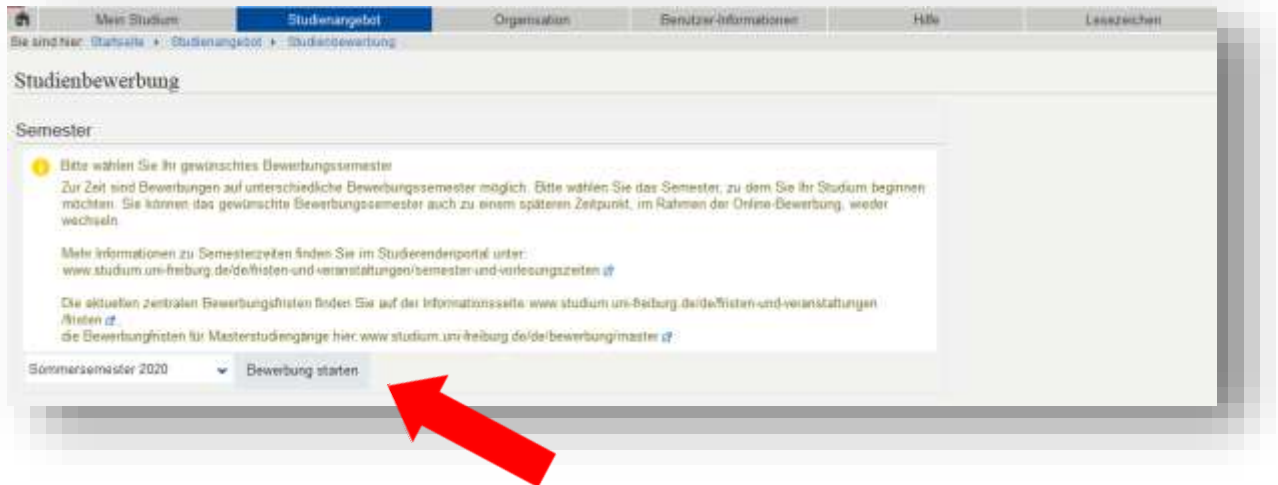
Mein Studium | Studienangebot | Organisation | Benutzer-Informationen | Hilfe | Lesezeichen

Sie sind hier: Startseite ▸ Studienangebot ▸ Studienbewerbung

Studienbewerbung

Semester

Bitte wählen Sie Ihr gewünschtes Bewerbungssemester

Zur Zeit sind Bewerbungen auf unterschiedliche Bewerbungssemester möglich. Bitte wählen Sie das Semester, zu dem Sie Ihr Studium beginnen möchten. Sie können das gewünschte Bewerbungssemester auch zu einem späteren Zeitpunkt, im Rahmen der Online-Bewerbung, wieder wechseln.

Mehr Informationen zu Semesterzeiten finden Sie im Studierendenportal unter: www.studium.uni-freiburg.de/de/fristen-und-veranstaltungen/semester-und-vorlesungszeiten

Die aktuellen zentralen Bewerbungsfristen finden Sie auf der Informationsseite www.studium.uni-freiburg.de/de/fristen-und-veranstaltungen/fristen
die Bewerbungfristen für Masterstudiengänge hier: www.studium.uni-freiburg.de/de/bewerbung/master

Sommersemester 2020

Bewerbung starten